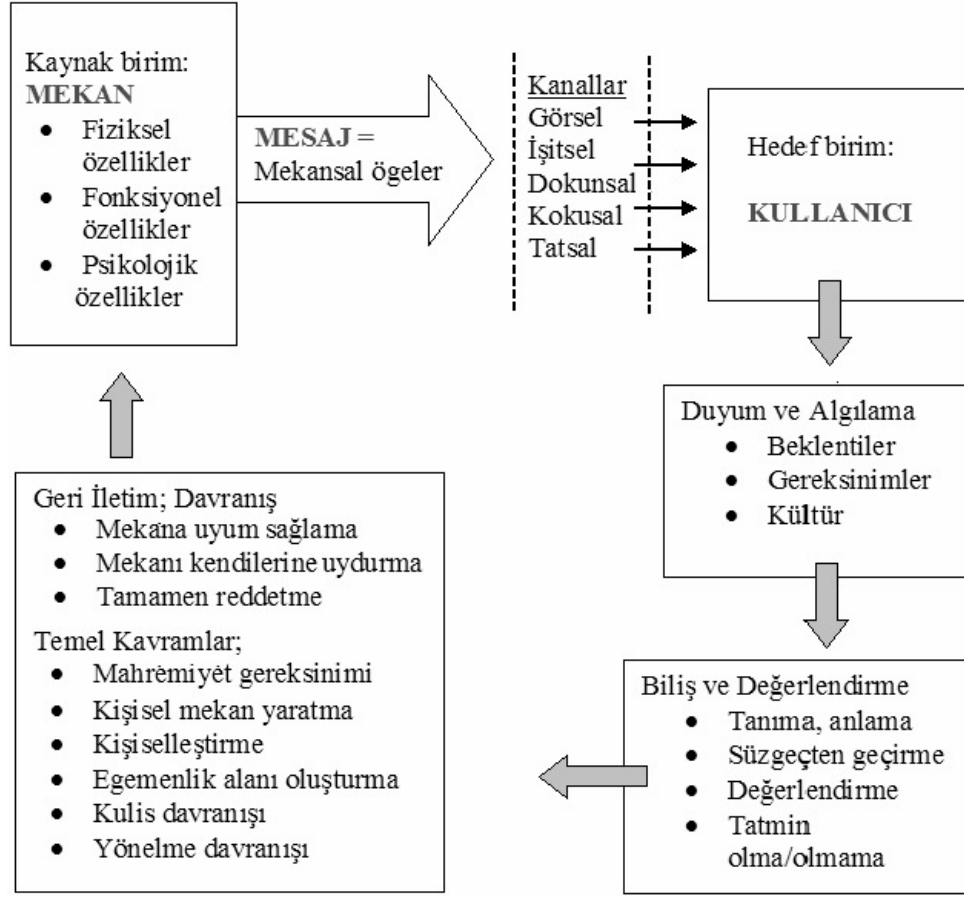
Kaynak birim:
**MEKAN**
- Fiziksel özellikler
- Fonksiyonel özellikler
- Psikolojik özellikler

**MESAJ** =
Mekansal ögeler

Kanallar
Görsel
İşitsel
Dokunsal
Kokusal
Tatsal

Hedef birim:
**KULLANICI**

Duyum ve Algılama
- Beklentiler
- Gereksinimler
- Kültür

Biliş ve Değerlendirme
- Tanıma, anlama
- Süzgeçten geçirme
- Değerlendirme
- Tatmin olma/olmama

Geri İletim; Davranış
- Mekana uyum sağlama
- Mekanı kendilerine uydurma
- Tamamen reddetme

Temel Kavramlar;
- Mahremiyet gereksinimi
- Kişisel mekan yaratma
- Kişiselleştirme
- Egemenlik alanı oluşturma
- Kulis davranışı
- Yönelme davranışı